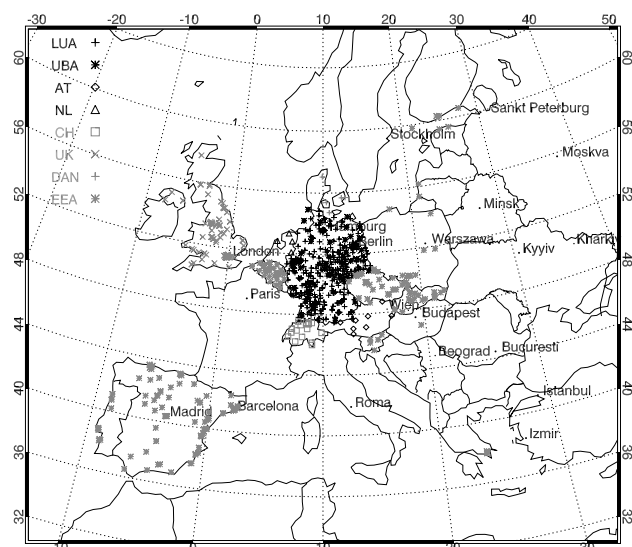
-30
-20
-10
0
10
20
30
40
50

60
56
52
48
44
40
36
32

60
56
52
48
44
40
36
32

LUA +
UBA ✱
AT ◇
NL △
CH □
UK ×
DAN +
EEA ✱

Sankt Peterburg
Stockholm
Moskva
Minsk
Hamburg
Berlin
Werszawa
Kyyiv
Khark
London
Paris
Wien
Budapest
Beograd
Bucuresti
Istanbul
Madrid
Barcelona
Roma
Izmir